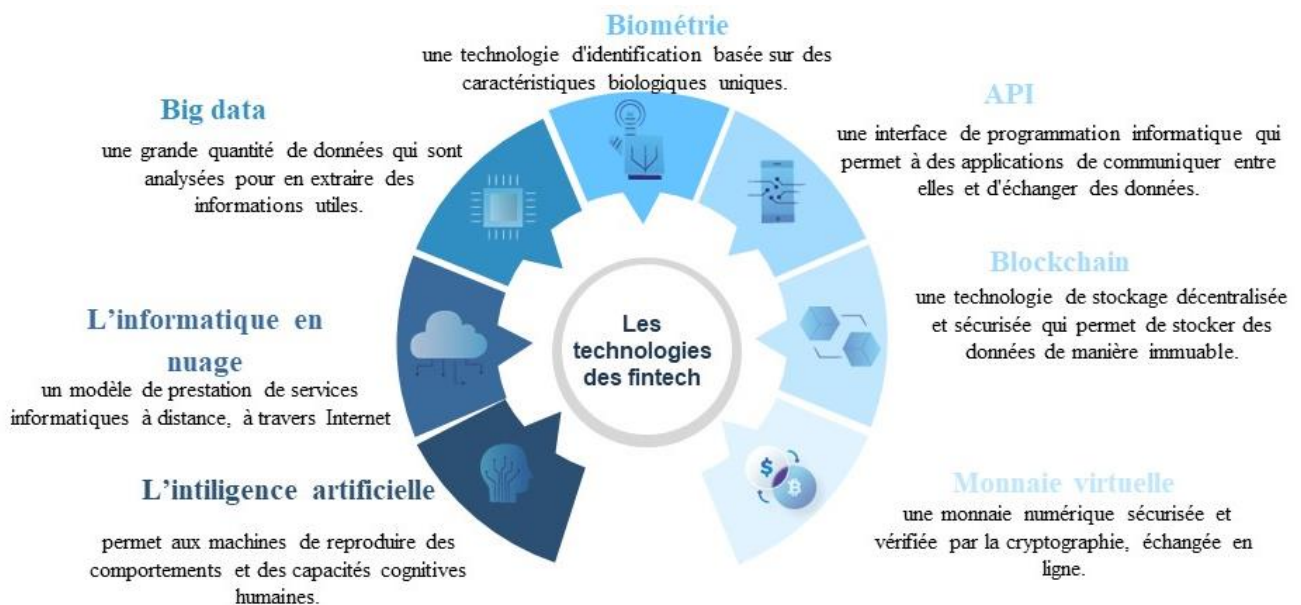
Biométrie

une technologie d'identification basée sur des caractéristiques biologiques uniques.

Big data

une grande quantité de données qui sont analysées pour en extraire des informations utiles.

API

une interface de programmation informatique qui permet à des applications de communiquer entre elles et d'échanger des données.

Les technologies des fintech

Blockchain

une technologie de stockage décentralisée et sécurisée qui permet de stocker des données de manière immuable.

L'informatique en nuage

un modèle de prestation de services informatiques à distance, à travers Internet

L'intiligence artificielle

permet aux machines de reproduire des comportements et des capacités cognitives humaines.

Monnaie virtuelle

une monnaie numérique sécurisée et vérifiée par la cryptographie, échangée en ligne.